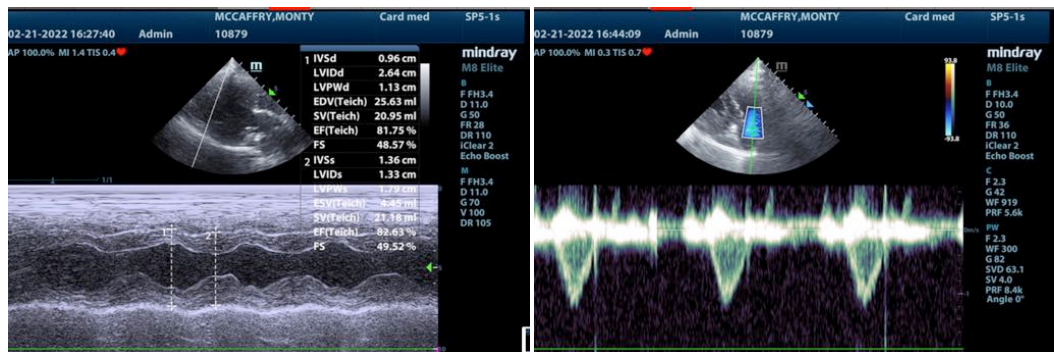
02-21-2022 16:27:40 Admin MCCAFFRY,MONTY 10879 Card med SP5-1s

AP 100.0% MI 1.4 TIS 0.4

mindray M8 Elite

| | | |
|---|---|---|
| 1 | IVSd | 0.96 cm |
| | LVIDd | 2.64 cm |
| | LVPWd | 1.13 cm |
| | EDV(Teich) | 25.63 ml |
| | SV(Teich) | 20.95 ml |
| | EF(Teich) | 81.75 % |
| | FS | 48.57 % |
| 2 | IVSs | 1.36 cm |
| | LVIDs | 1.33 cm |
| | LVPWs | 1.79 cm |
| | ESV(Teich) | 4.45 ml |
| | SV(Teich) | 21.18 ml |
| | EF(Teich) | 82.63 % |
| | FS | 49.52 % |

B
F FH3.4
D 11.0
G 50
FR 28
DR 110
iClear 2
Echo Boost

M
F FH3.4
D 11.0
G 70
V 100
DR 105

1/1

1 2

02-21-2022 16:44:09 Admin MCCAFFRY,MONTY 10879 Card med SP5-1s

AP 100.0% MI 0.3 TIS 0.7

mindray M8 Elite

93.8
-93.8

B
F FH3.4
D 10.0
G 50
FR 36
DR 110
iClear 2
Echo Boost

C
F 2.3
G 42
WF 919
PRF 5.6k

PW
F 2.3
WF 300
G 82
SVD 63.1
SV 4.0
PRF 8.4k
Angle 0°

m/s